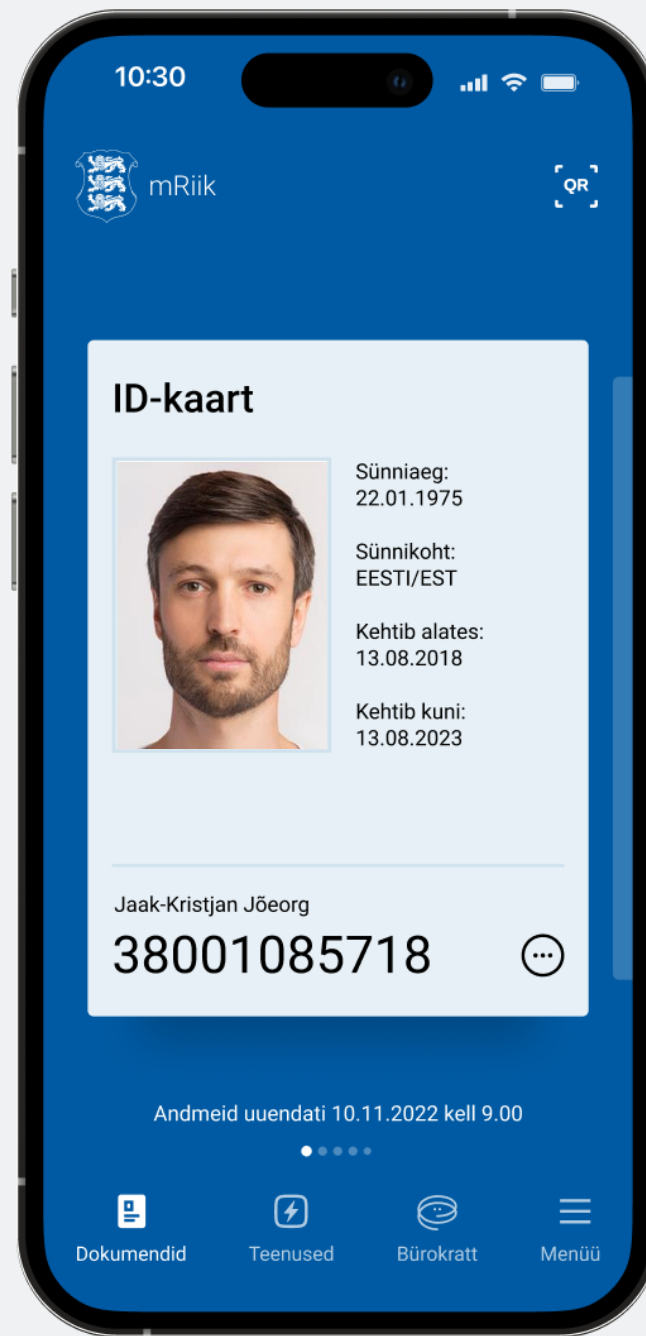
10:30

mRiik

QR

ID-kaart

Sünniaeg:
22.01.1975

Sünnikoht:
EESTI/EST

Kehtib alates:
13.08.2018

Kehtib kuni:
13.08.2023

Jaak-Kristjan Jõeorg
38001085718

Andmeid uuendati 10.11.2022 kell 9.00

Dokumendid
Teenused
Bürokratt
Menüü